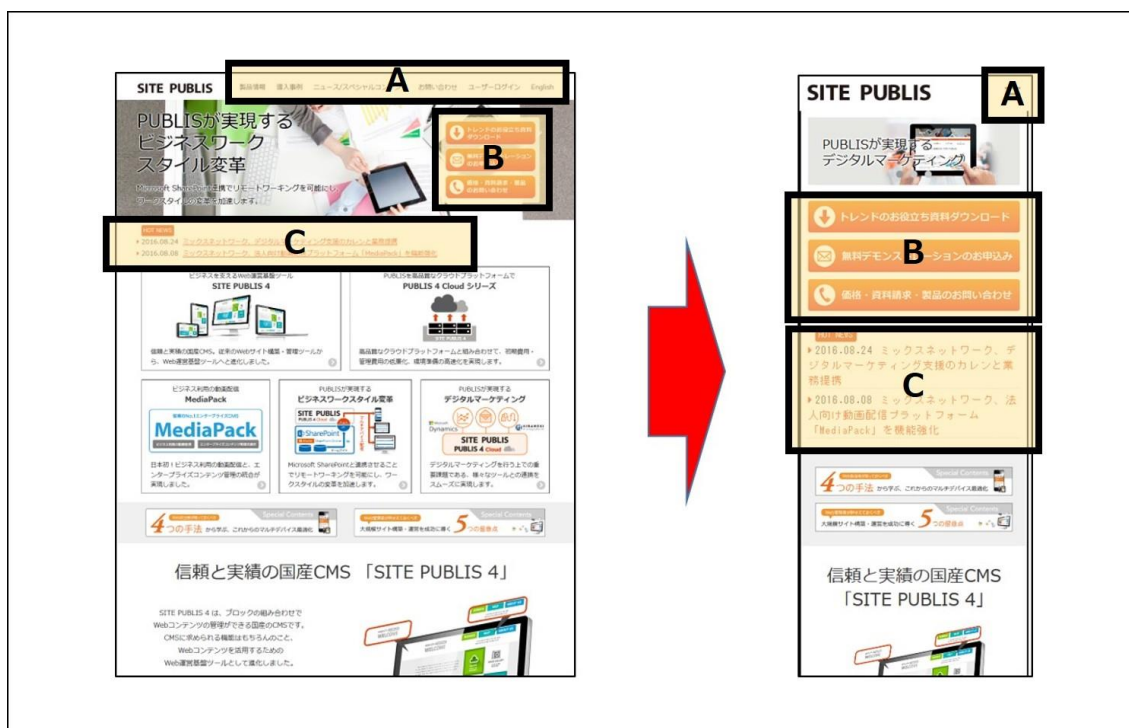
SITE PUBLIS 製品情報 導入事例 ニュース/スペシャルコ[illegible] お問い合わせ ユーザーログイン English

A

PUBLISが実現する
ビジネスワーク
スタイル変革

Microsoft SharePoint連携でリモートワーキングを可能にし ワークスタイルの変革を加速します。

トレンドのお役立ち資料ダウンロード

B

無料デモンス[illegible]レーションのお申込み

価格・資料請求・製品のお問い合わせ

HOT NEWS
2016.08.24 ミックスネットワーク、デジタルマ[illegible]ティング支援のカレンと業務提携
2016.08.08 ミックスネットワーク、法人向け動画配信プラットフォーム「MediaPack」を機能強化

C

ビジネスを支えるWeb運営基盤ツール
SITE PUBLIS 4

信頼と実績の国産CMS。従来のWebサイト構築・管理ツールから、Web運営基盤ツールへと進化しました。

PUBLISを高品質なクラウドプラットフォームで
PUBLIS 4 Cloud シリーズ

高品質なクラウドプラットフォームと組み合わせて、初期費用・管理費用の低廉化、環境準備の高速化を実現します。

ビジネス利用の動画配信
MediaPack

MediaPack

日本初！ビジネス利用の動画配信と、エンタープライズコンテンツ管理の統合が実現しました。

PUBLISが実現する
ビジネスワークスタイル変革

SITE PUBLIS
SharePoint

Microsoft SharePointと連携させることでリモートワーキングを可能にし、ワークスタイルの変革を加速します。

PUBLISが実現する
デジタルマーケティング

Dynamics
SITE PUBLIS
PUBLIS 4 Cloud

デジタルマーケティングを行う上での重要課題である、様々なツールとの連携をスムーズに実現します。

Special Contents
4つの手法 から学ぶ、これからのマルチデバイス最適化

Special Contents
大規模サイト構築・運営を成功に導く 5つの提供点

信頼と実績の国産CMS 「SITE PUBLIS 4」

SITE PUBLIS 4 は、ブロックの組み合わせでWebコンテンツの管理ができる国産のCMSです。CMSに求められる機能はもちろんのこと、Webコンテンツを活用するためのWeb運営基盤ツールとして進化しました。

SITE PUBLIS

A

PUBLISが実現する
デジタルマーケティング

トレンドのお役立ち資料ダウンロード

B

無料デモンス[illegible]ーションのお申込み

価格・資料請求・製品のお問い合わせ

▸2016.08.24 ミックスネットワーク、デジタルマーケティング支援のカレンと業務提携

C

▸2016.08.08 ミックスネットワーク、法人向け動画配信プラットフォーム「MediaPack」を機能強化

Special Contents
4つの手法 から学ぶ、これからのマルチデバイス最適化

Special Contents
大規模サイト構築・運営を成功に導く 5つの提供点

信頼と実績の国産CMS
「SITE PUBLIS 4」